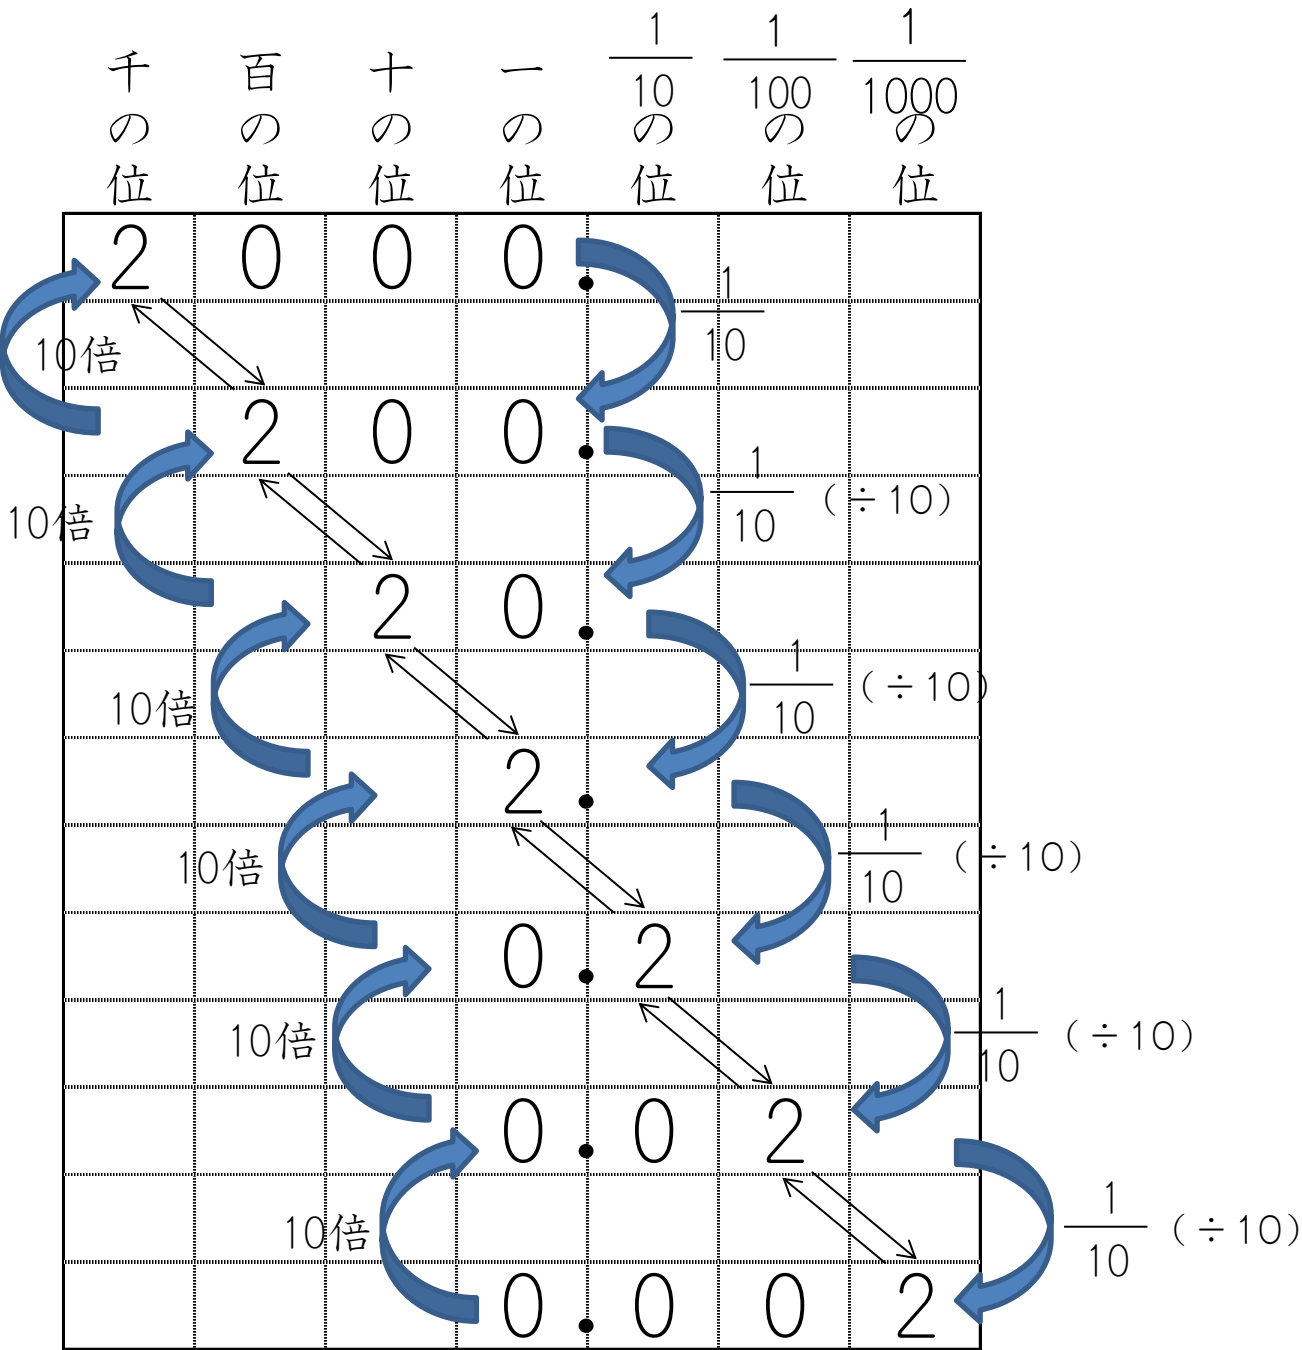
| 千の位 | 百の位 | 十の位 | 一の位 | $\frac{1}{10}$の位 | $\frac{1}{100}$の位 | $\frac{1}{1000}$の位 |
|---|---|---|---|---|---|---|
| 2 | 0 | 0 | 0. | | | |
| | 2 | 0 | 0. | | | |
| | | 2 | 0. | | | |
| | | | 2. | | | |
| | | | 0. | 2 | | |
| | | | 0. | 0 | 2 | |
| | | | 0. | 0 | 0 | 2 |

10倍

$\frac{1}{10}$

10倍

$\frac{1}{10}$ （÷10）

10倍

$\frac{1}{10}$ （÷10）

10倍

$\frac{1}{10}$ （÷10）

10倍

$\frac{1}{10}$ （÷10）

10倍

$\frac{1}{10}$ （÷10）